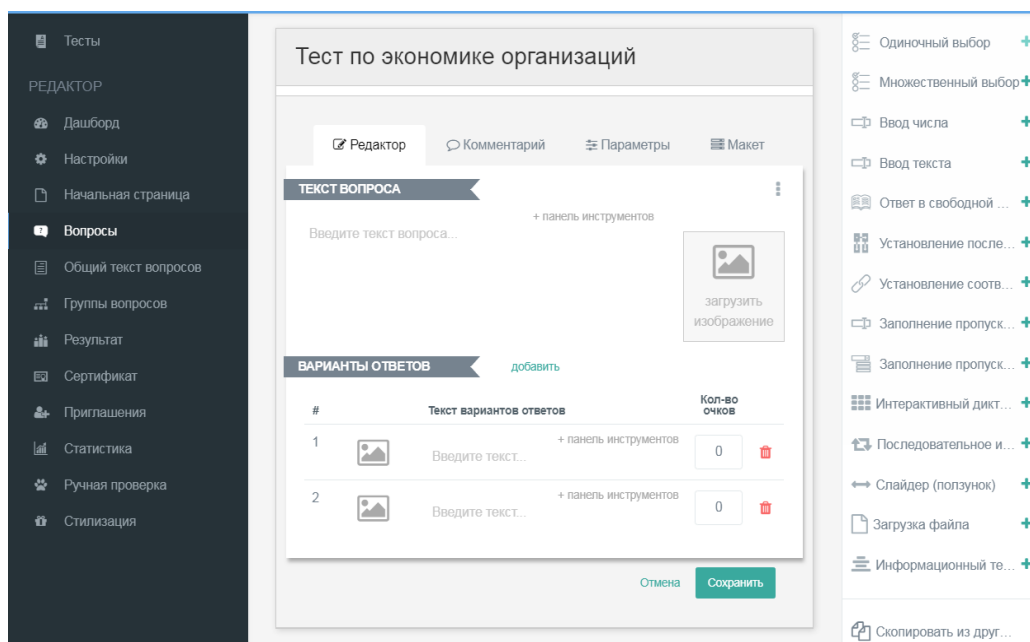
Тесты

РЕДАКТОР

Дашборд

Настройки

Начальная страница

Вопросы

Общий текст вопросов

Группы вопросов

Результат

Сертификат

Приглашения

Статистика

Ручная проверка

Стилизация

Тест по экономике организаций

Редактор

Комментарий

Параметры

Макет

ТЕКСТ ВОПРОСА

+ панель инструментов

Введите текст вопроса...

загрузить изображение

ВАРИАНТЫ ОТВЕТОВ

добавить

| # | | Текст вариантов ответов | Кол-во очков | |
|---|---|---|---|---|
| 1 | | Введите текст... + панель инструментов | 0 | |
| 2 | | Введите текст... + панель инструментов | 0 | |

Отмена

Сохранить

Одиночный выбор

Множественный выбор

Ввод числа

Ввод текста

Ответ в свободной ...

Установление после...

Установление соотв...

Заполнение пропуск...

Заполнение пропуск...

Интерактивный дикт...

Последовательное и...

Слайдер (ползунок)

Загрузка файла

Информационный те...

Скопировать из друг...